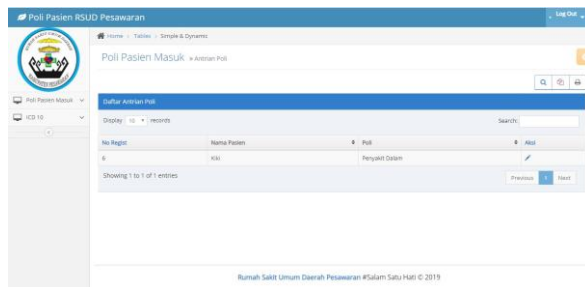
Poli Pasien RSUD Pesawaran

Log Out

Home > Tables > Simple & Dynamic

Poli Pasien Masuk » Antrian Poli

Poli Pasien Masuk

ICD 10

Daftar Antrian Poli

Display 10 records

Search:

| No Regist | Nama Pasien | Poli | Aksi |
|---|---|---|---|
| 6 | Kiki | Penyakit Dalam | |

Showing 1 to 1 of 1 entries

Previous 1 Next

Rumah Sakit Umum Daerah Pesawaran #Salam Satu Hati © 2019